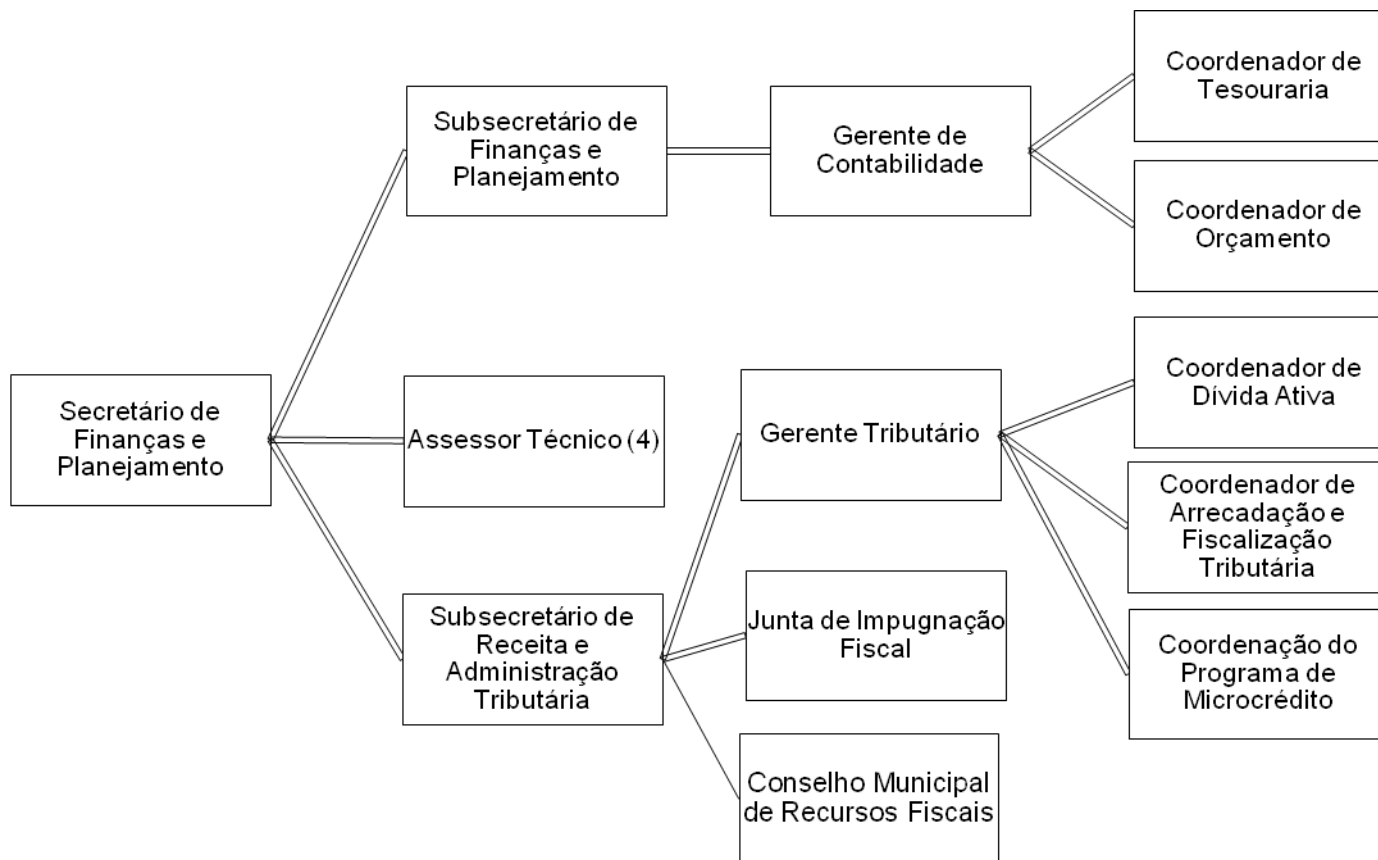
Secretário de Finanças e Planejamento

Subsecretário de Finanças e Planejamento

Gerente de Contabilidade

Coordenador de Tesouraria

Coordenador de Orçamento

Assessor Técnico (4)

Subsecretário de Receita e Administração Tributária

Gerente Tributário

Coordenador de Dívida Ativa

Coordenador de Arrecadação e Fiscalização Tributária

Coordenação do Programa de Microcrédito

Junta de Impugnação Fiscal

Conselho Municipal de Recursos Fiscais